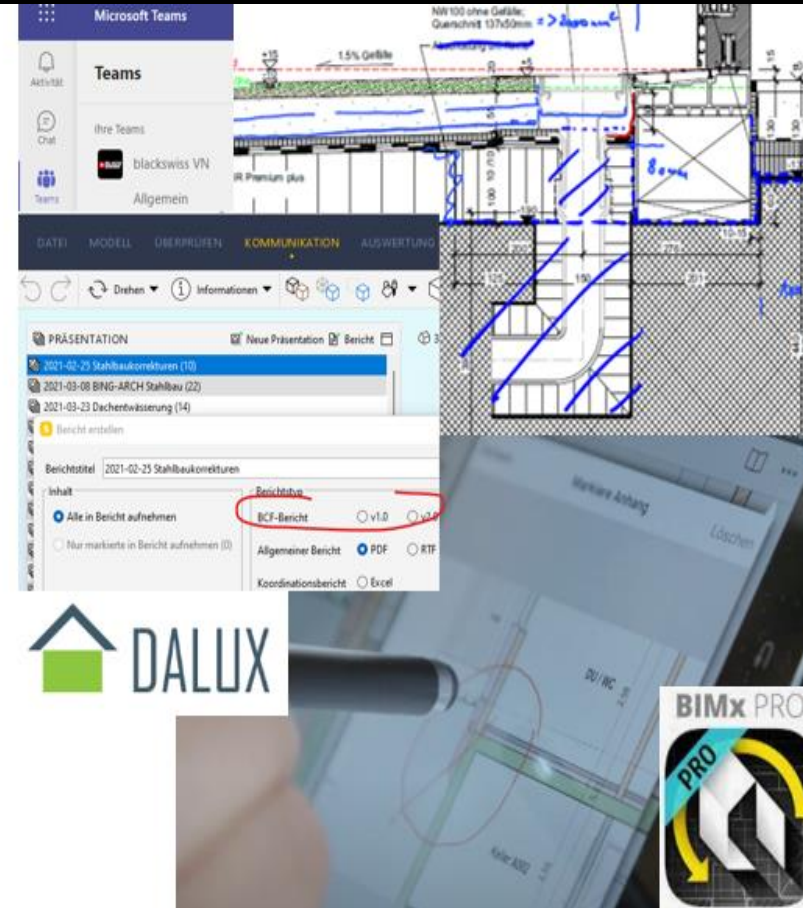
Microsoft Teams

Aktivität

Teams

Chat

Ihre Teams

Teams

blackswiss VN

Allgemein

NW100 ohne Gefälle; Querschnitt 137x50mm = > 2000 mm²

1.5% Gefälle

+15

+5

IR Premium plus

8 cm

100

150

DATEI MODELL ÜBERPRÜFEN KOMMUNIKATION AUSWERTUNG

Drehen ▾ Informationen ▾

PRÄSENTATION

Neue Präsentation Bericht

2021-02-25 Stahlbaukorrekturen (10)

2021-03-08 BING-ARCH Stahlbau (22)

2021-03-23 Dachentwässerung (14)

Bericht erstellen

Berichtstitel 2021-02-25 Stahlbaukorrekturen

Inhalt

Alle in Bericht aufnehmen

Nur markierte in Bericht aufnehmen (0)

Berichtstyp

BCF-Bericht v1.0 v2.0

Allgemeiner Bericht PDF RTF

Koordinationsbericht Excel

Markiere Anhang

Löschen

DALUX

DU / WC

Keller A002

BIMx PRO

PRO